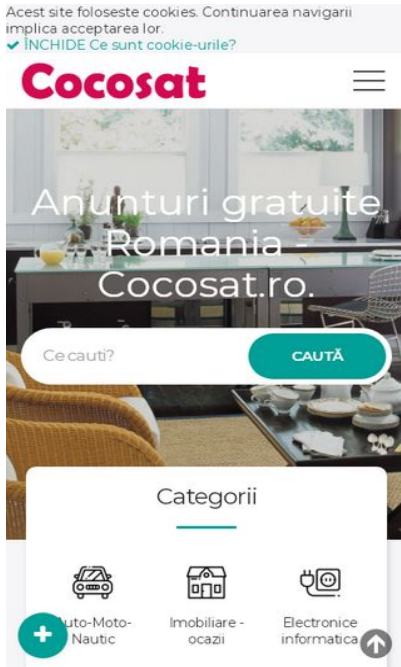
Acest site foloseste cookies. Continuarea navigarii implica acceptarea lor.
✔ ÎNCHIDE Ce sunt cookie-urile?

Cocosat

Anunturi gratuite Romania - Cocosat.ro.

Ce cauti?

CAUTĂ

Categorii

Auto-Moto-Nautic

Imobiliare - ocazii

Electronice informatica